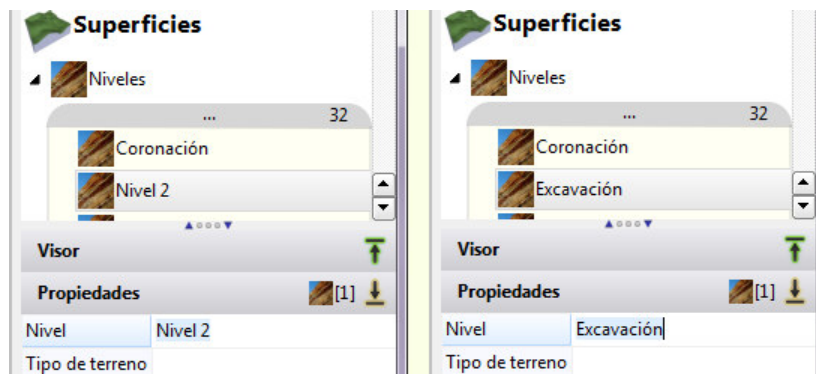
Superficies

Niveles

... 32

Coronación

Nivel 2

Visor

Propiedades [1]

| Nivel | Nivel 2 |
|---|---|
| Tipo de terreno | |

Superficies

Niveles

... 32

Coronación

Excavación

Visor

Propiedades [1]

| Nivel | Excavación |
|---|---|
| Tipo de terreno | |